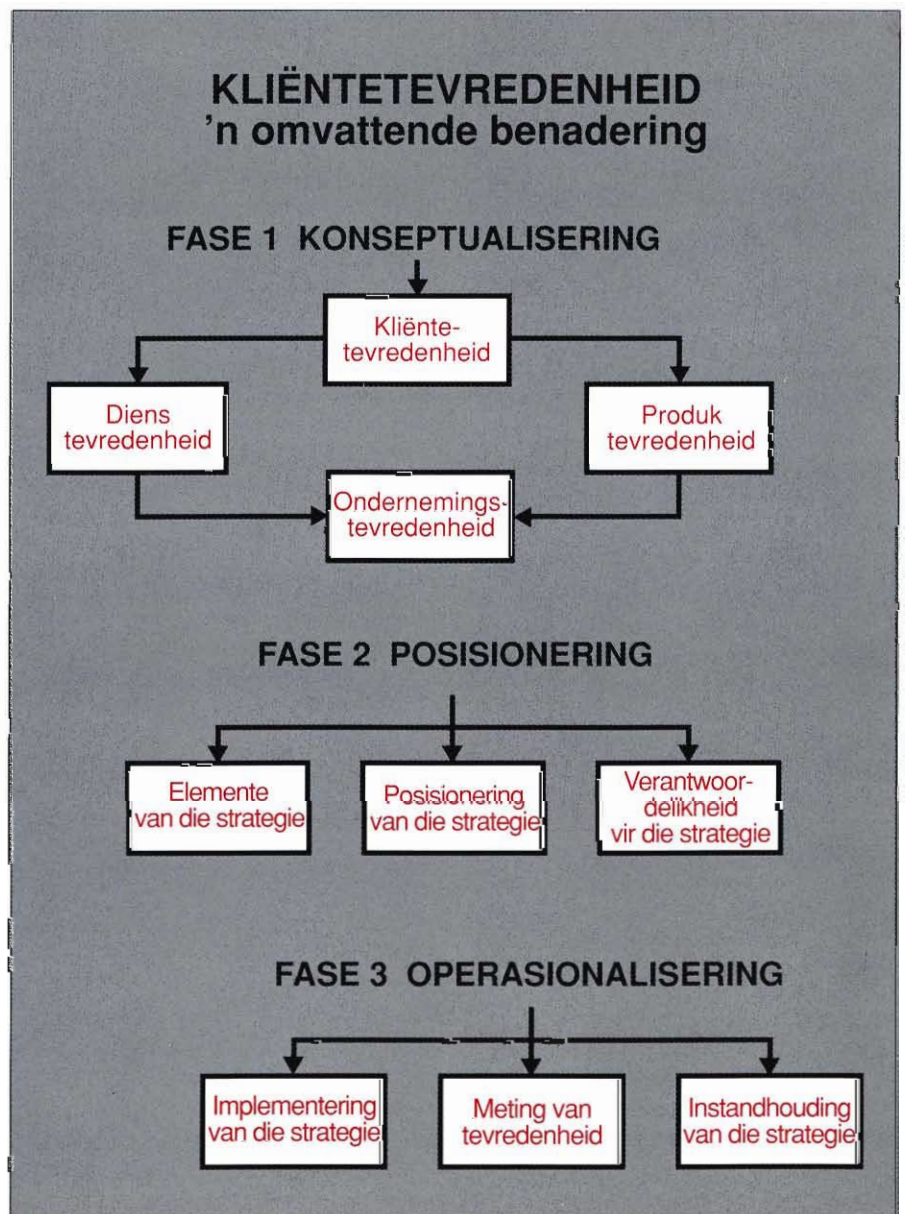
KLIËNTETEVREDENHEID
'n omvattende benadering

FASE 1 KONSEPTUALISERING

Kliëntetevredenheid

Diens tevredenheid

Produk tevredenheid

Ondernemingstevredenheid

FASE 2 POSISIONERING

Elemente van die strategie

Posisionering van die strategie

Verantwoordelikheid vir die strategie

FASE 3 OPERASIONALISERING

Implementering van die strategie

Meting van tevredenheid

Instandhouding van die strategie